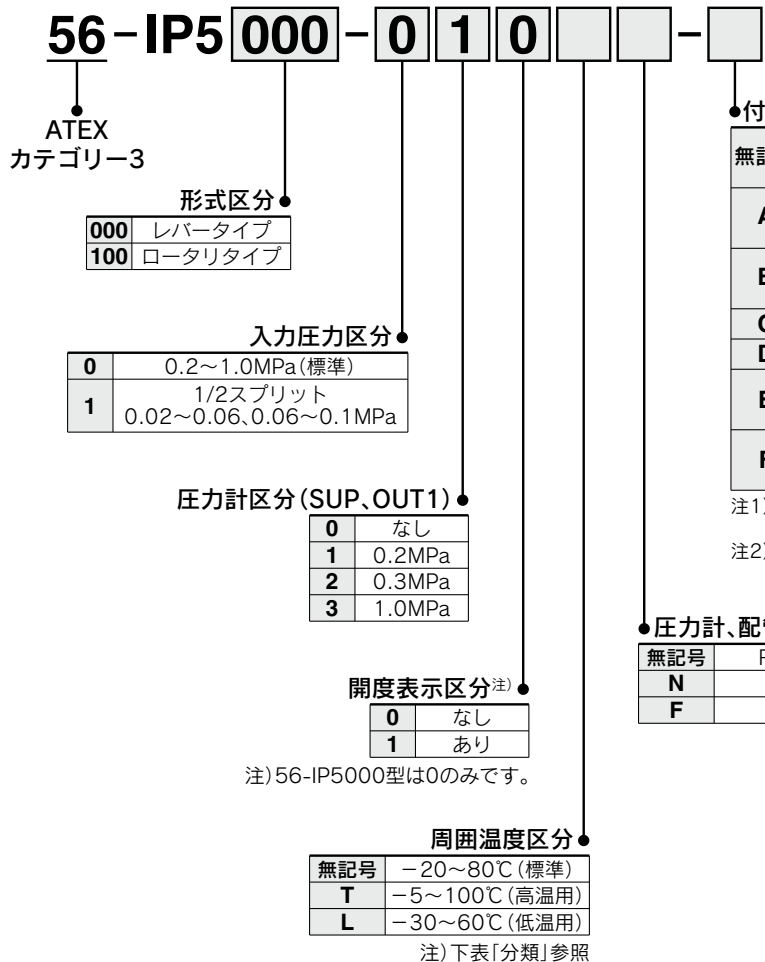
56 − IP5 000 − 0 1 0 −

ATEX
カテゴリー3

形式区分

| 000 | レバータイプ |
|---|---|
| 100 | ロータリタイプ |

入力圧力区分

| 0 | 0.2〜1.0MPa(標準) |
|---|---|
| 1 | 1/2スプリット 0.02〜0.06、0.06〜0.1MPa |

圧力計区分(SUP、OUT1)

| 0 | なし |
|---|---|
| 1 | 0.2MPa |
| 2 | 0.3MPa |
| 3 | 1.0MPa |

開度表示区分注)

| 0 | なし |
|---|---|
| 1 | あり |

注)56-IP5000型は0のみです。

周囲温度区分

| 無記号 | −20〜80℃(標準) |
|---|---|
| T | −5〜100℃(高温用) |
| L | −30〜60℃(低温用) |

注)下表「分類」参照

付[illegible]

| 無記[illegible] |
|---|
| A |
| E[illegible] |
| C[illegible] |
| D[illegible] |
| E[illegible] |
| F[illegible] |

注1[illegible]

注2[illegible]

圧力計、配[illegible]

| 無記号 | F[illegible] |
|---|---|
| N | |
| F | |